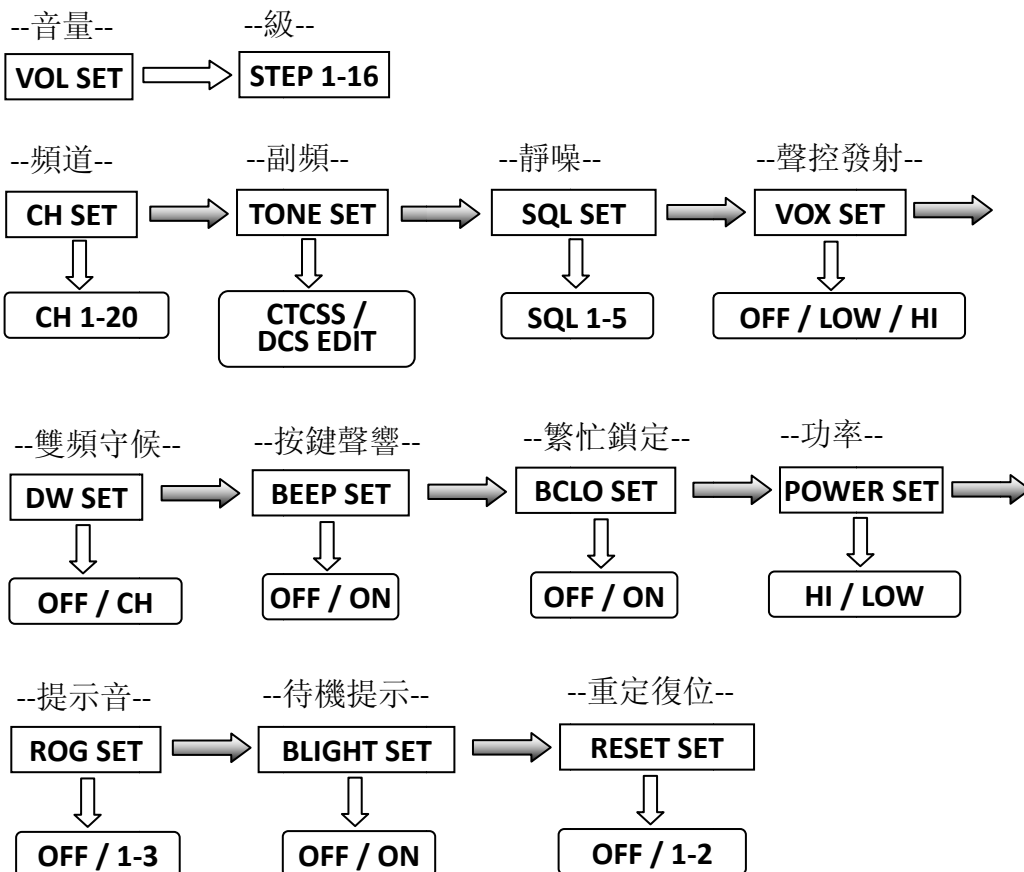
--音量--
VOL SET

--級--
STEP 1-16

--頻道--
CH SET
CH 1-20

--副頻--
TONE SET
CTCSS / DCS EDIT

--靜噪--
SQL SET
SQL 1-5

--聲控發射--
VOX SET
OFF / LOW / HI

--雙頻守候--
DW SET
OFF / CH

--按鍵聲響--
BEEP SET
OFF / ON

--繁忙鎖定--
BCLO SET
OFF / ON

--功率--
POWER SET
HI / LOW

--提示音--
ROG SET
OFF / 1-3

--待機提示--
BLIGHT SET
OFF / ON

--重定復位--
RESET SET
OFF / 1-2